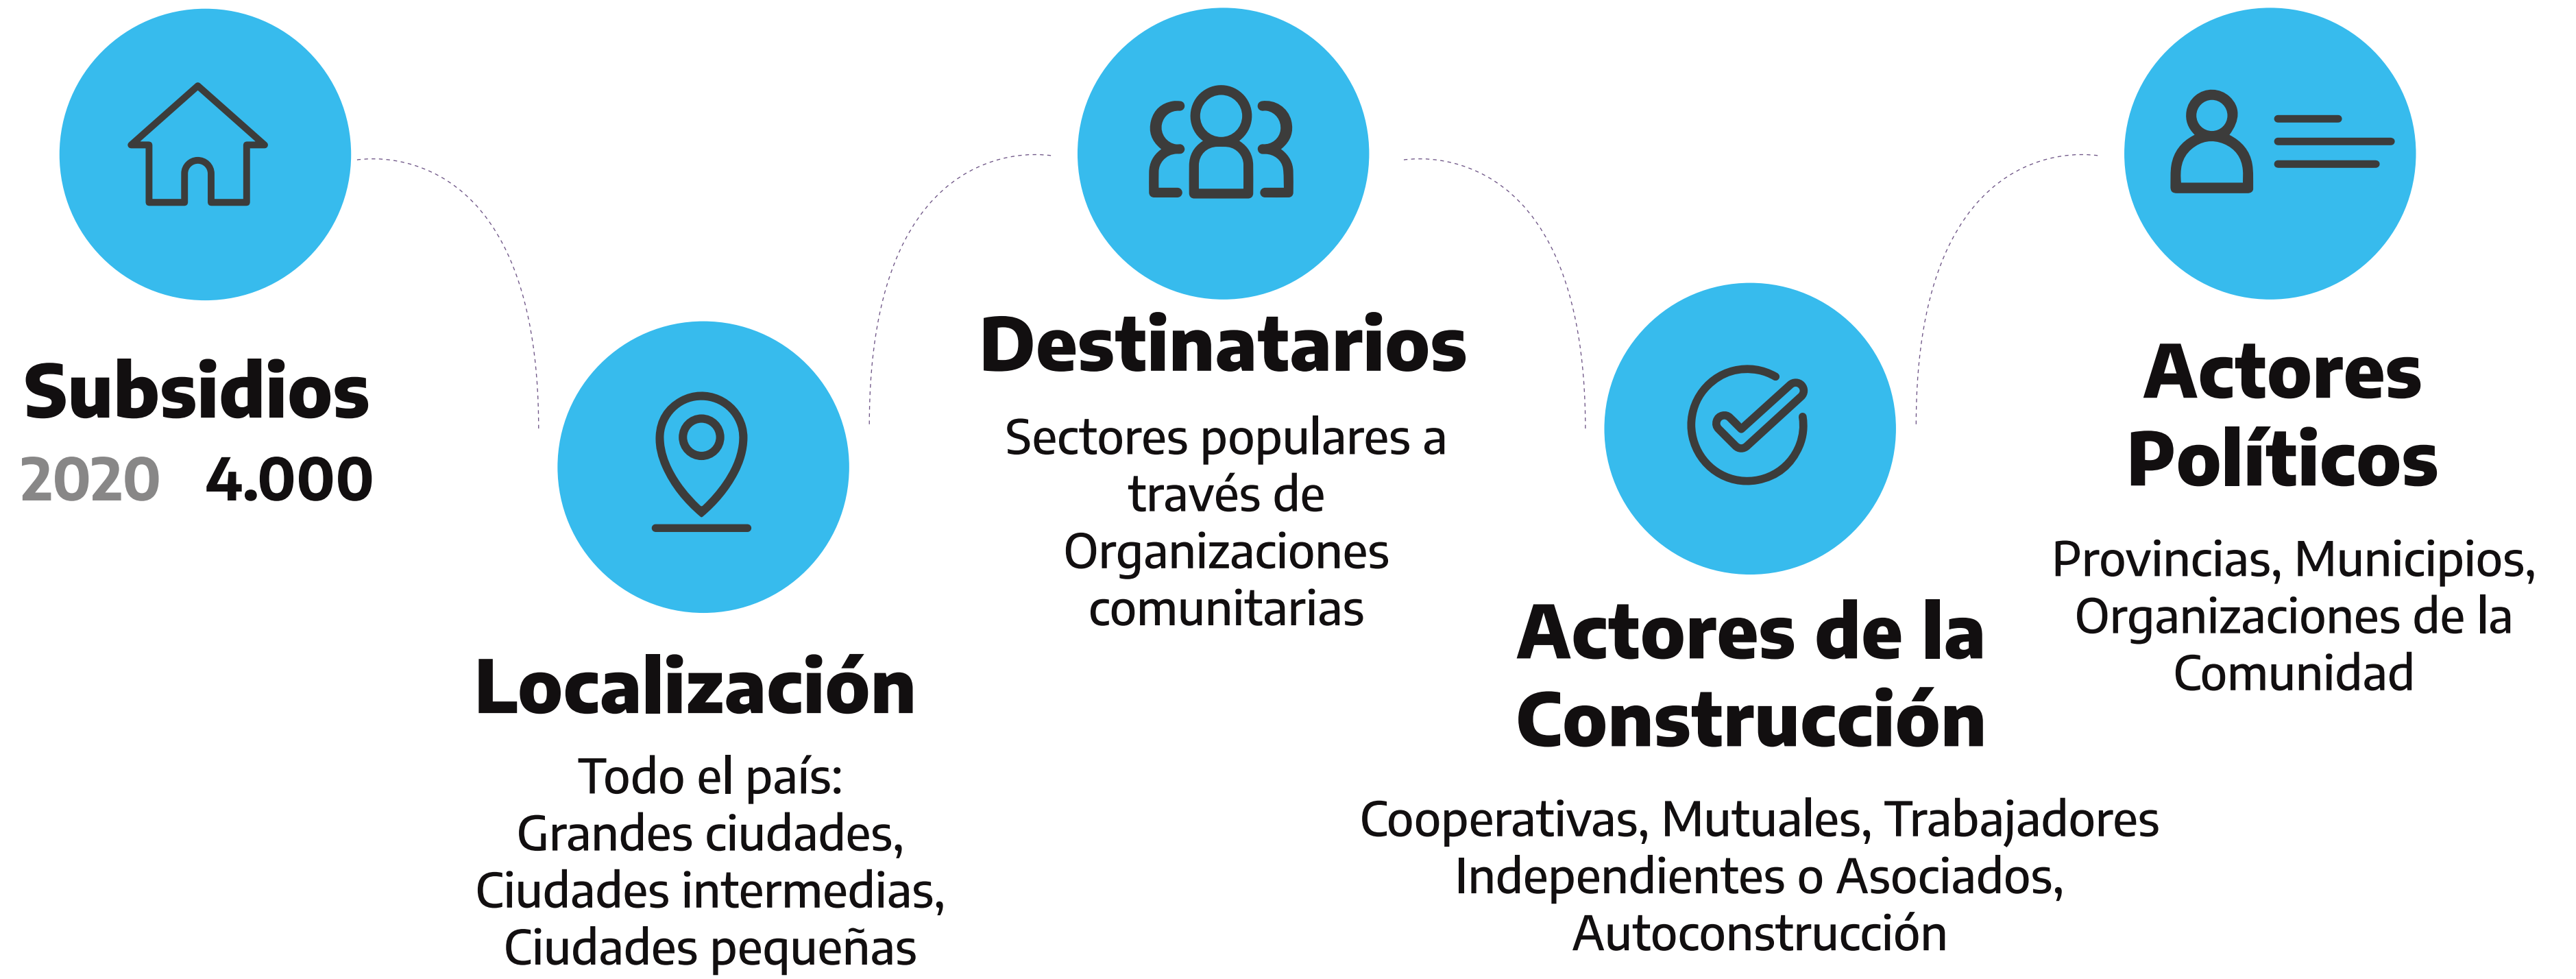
Subsidios
2020 4.000

Localización
Todo el país:
Grandes ciudades,
Ciudades intermedias,
Ciudades pequeñas

Destinatarios
Sectores populares a través de Organizaciones comunitarias

Actores de la Construcción
Cooperativas, Mutuales, Trabajadores Independientes o Asociados, Autoconstrucción

Actores Políticos
Provincias, Municipios, Organizaciones de la Comunidad